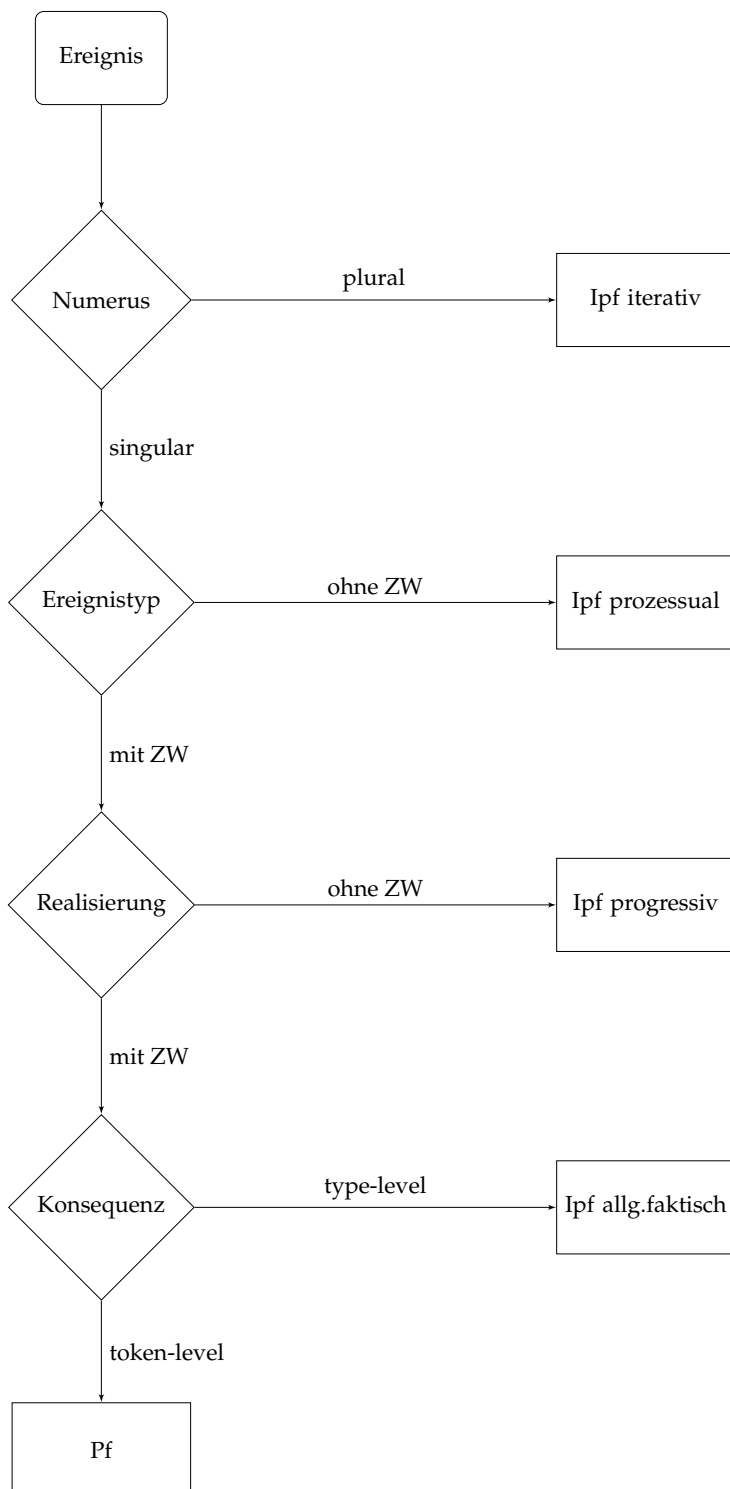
Ereignis

Numerus

plural

Ipf iterativ

singular

Ereignistyp

ohne ZW

Ipf prozessual

mit ZW

Realisierung

ohne ZW

Ipf progressiv

mit ZW

Konsequenz

type-level

Ipf allg.faktisch

token-level

Pf